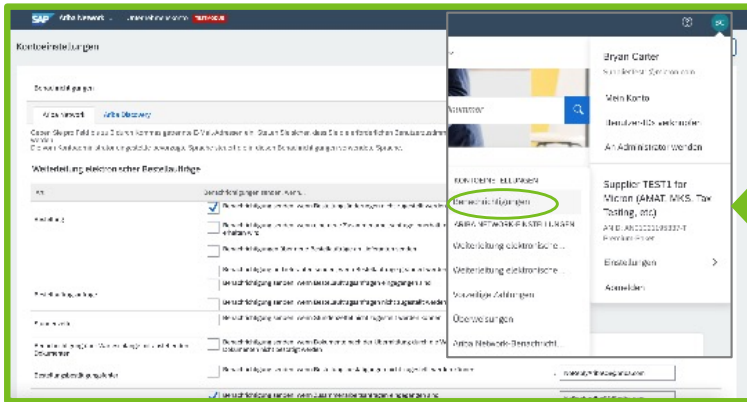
SAP Ariba Network

Konteeinstellungen

Benachrichtigungen

Ariba Network

Ariba Discovery

Weiterleitung elektronischer Bestellaufträge

Bestellung

Bryan Carter

Mein Konto

Benutzer-IDs verknüpfen

An Administrator wenden

KONTOEINSTELLUNGEN

Benachrichtigungen

ARIBA NETWORK-EINSTELLUNGEN

Weiterleitung elektronische...

Weiterleitung elektronische...

Vorzeitige Zahlungen

Überweisungen

Ariba Network-Benachrichti...

Supplier TEST1 for Vicron (AMAT, MKS, Tax Testing, etc)

Einstellungen

Abmelden